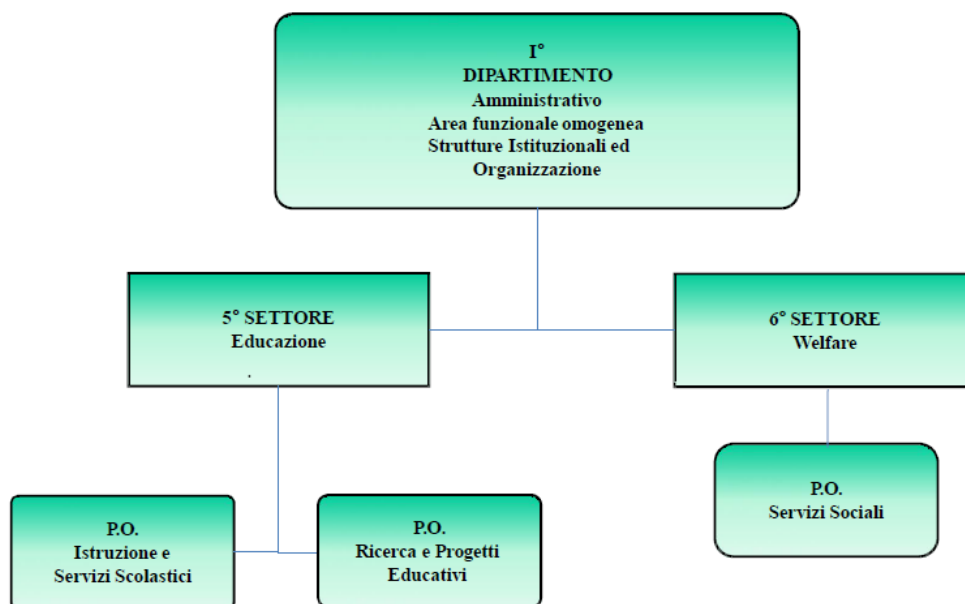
I°
DIPARTIMENTO
Amministrativo
Area funzionale omogenea
Strutture Istituzionali ed
Organizzazione

5° SETTORE
Educazione

6° SETTORE
Welfare

P.O.
Servizi Sociali

P.O.
Istruzione e
Servizi Scolastici

P.O.
Ricerca e Progetti
Educativi